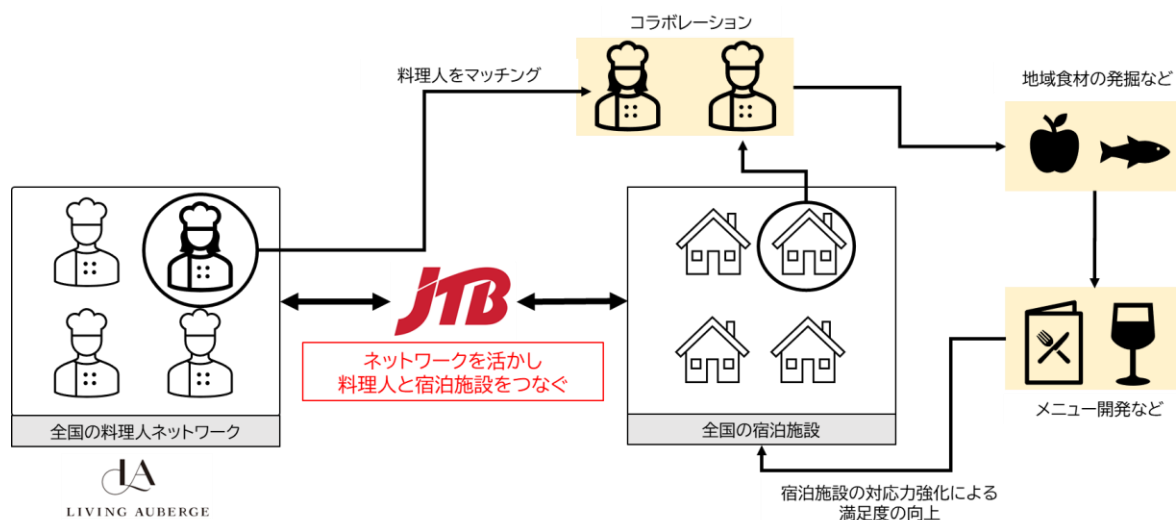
コラボレーション

料理人をマッチング

地域食材の発掘など

JTB

ネットワークを活かし
料理人と宿泊施設をつなぐ

全国の料理人ネットワーク

LA
LIVING AUBERGE

全国の宿泊施設

メニュー開発など

宿泊施設の対応力強化による
満足度の向上